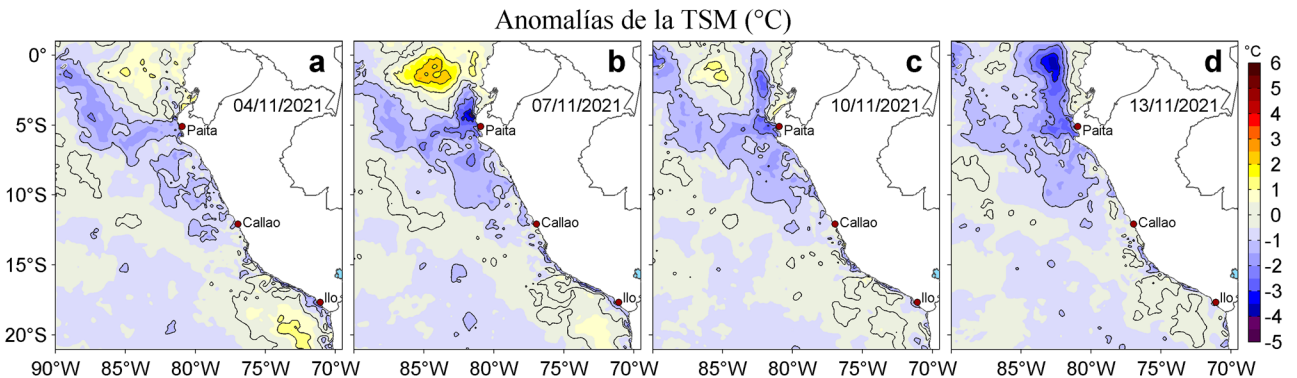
Anomalías de la TSM (°C)

a
04/11/2021
Paita
Callao
Ilo

b
07/11/2021
Paita
Callao
Ilo

c
10/11/2021
Paita
Callao
Ilo

d
13/11/2021
Paita
Callao
Ilo

0°
5°S
10°S
15°S
20°S

90°W 85°W 80°W 75°W 70°W 85°W 80°W 75°W 70°W 85°W 80°W 75°W 70°W 85°W 80°W 75°W 70°W

°C
6
5
4
3
2
1
0
-1
-2
-3
-4
-5